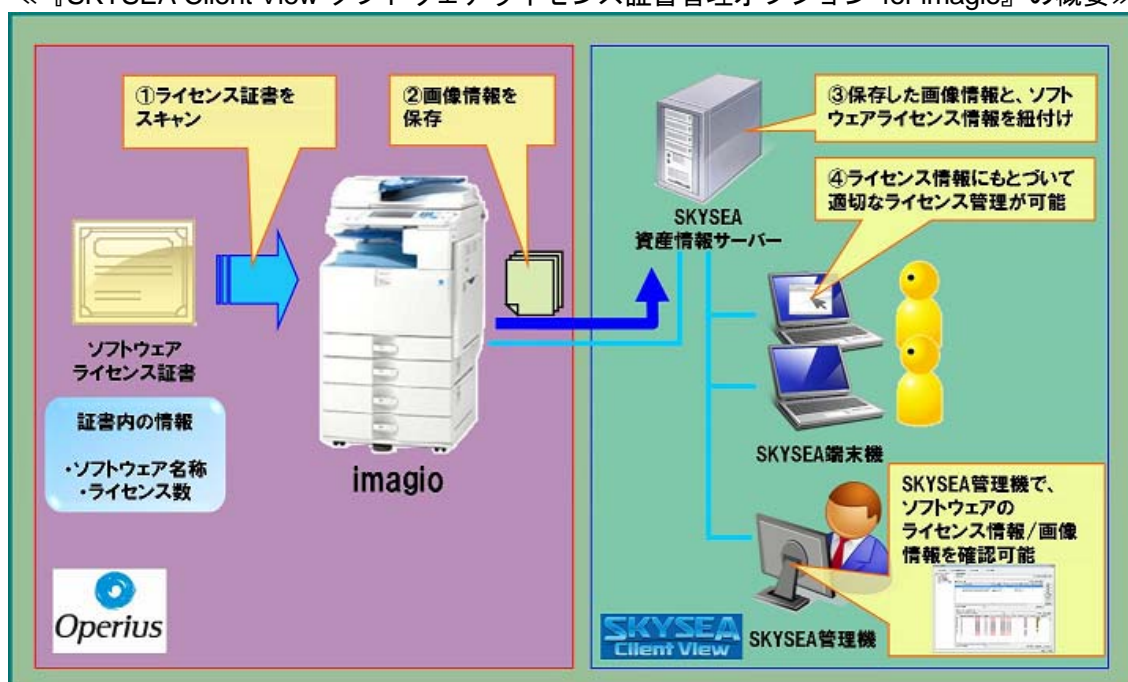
≪『SKYSEA Client View ソフトウェアライセンス証書管理オプション for imagio』の概要≫

①ライセンス証書をスキャン

②画像情報を保存

③保存した画像情報と、ソフトウェアライセンス情報を紐付け

④ライセンス情報にもとづいて適切なライセンス管理が可能

SKYSEA 資産情報サーバー

ソフトウェア ライセンス証書

証書内の情報

・ソフトウェア名称
・ライセンス数

imagio

SKYSEA端末機

SKYSEA管理機で、ソフトウェアのライセンス情報/画像情報を確認可能

Operius

SKYSEA Client View

SKYSEA管理機